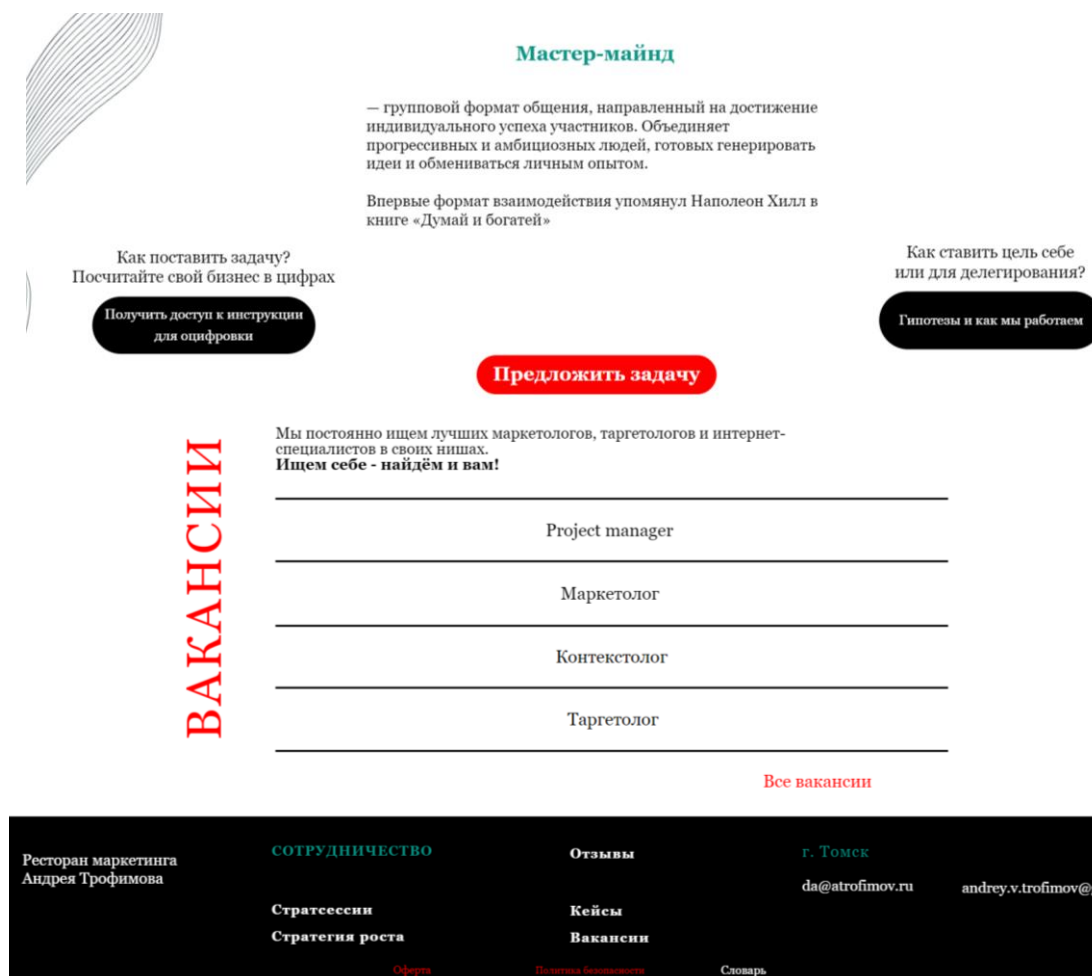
Мастер-майнд

— групповой формат общения, направленный на достижение индивидуального успеха участников. Объединяет прогрессивных и амбициозных людей, готовых генерировать идеи и обмениваться личным опытом.

Впервые формат взаимодействия упомянул Наполеон Хилл в книге «Думай и богатей»

Как поставить задачу?
Посчитайте свой бизнес в цифрах

Получить доступ к инструкции для оцифровки

Как ставить цель себе или для делегирования?

Гипотезы и как мы работаем

Предложить задачу

ВАКАНСИИ

Мы постоянно ищем лучших маркетологов, таргетологов и интернет-специалистов в своих нишах.
Ищем себе - найдём и вам!

Project manager

Маркетолог

Контекстолог

Таргетолог

Все вакансии

Ресторан маркетинга Андрея Трофимова

СОТРУДНИЧЕСТВО

Стратсессии

Стратегия роста

Отзывы

Кейсы

Вакансии

г. Томск

da@atrofimov.ru

andrey.v.trofimov@

Оферта

Политика безопасности

Словарь